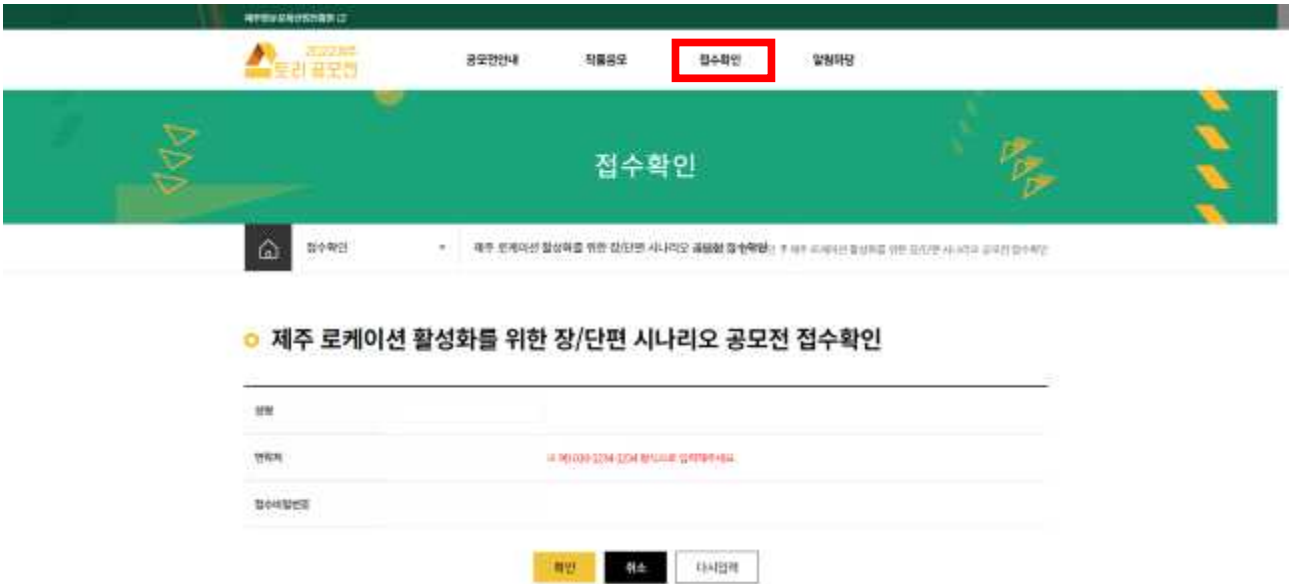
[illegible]

2022제주 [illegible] 공모전

공모전안내 작품응모 접수확인 알림마당

접수확인

접수확인

제주 로케이션 활성화를 위한 장/단편 시나리오 공모전 접수확인

제주 로케이션 활성화를 위한 장/단편 시나리오 공모전 접수확인

성명

연락처

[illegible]

접수비밀번호

확인 취소 다시입력